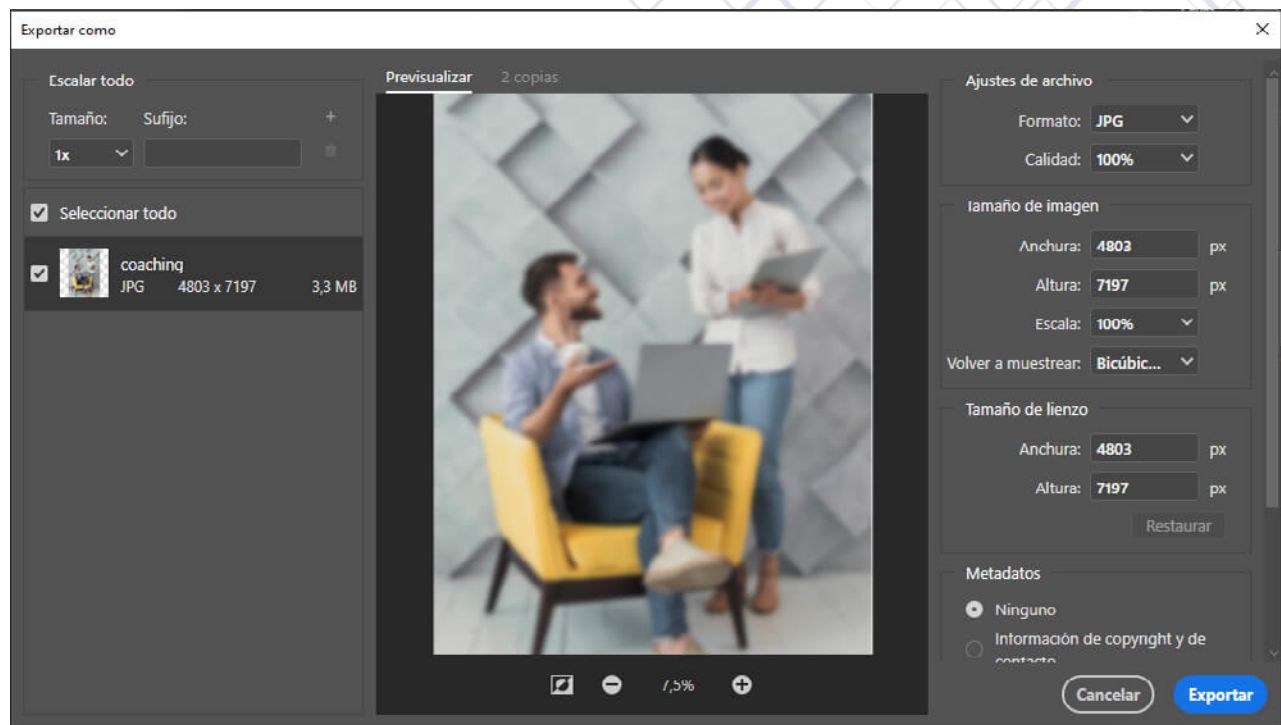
Exportar como

×

Escalar todo

Tamaño: Sufijo:

1x

Seleccionar todo

coaching
JPG 4803 x 7197 3,3 MB

Previsualizar 2 copias

7,5%

Ajustes de archivo

Formato: JPG

Calidad: 100%

Tamaño de imagen

Anchura: 4803 px

Altura: 7197 px

Escala: 100%

Volver a muestrear: Bicúbic...

Tamaño de lienzo

Anchura: 4803 px

Altura: 7197 px

Restaurar

Metadatos

Ninguno

Información de copyright y de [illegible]

Cancelar

Exportar